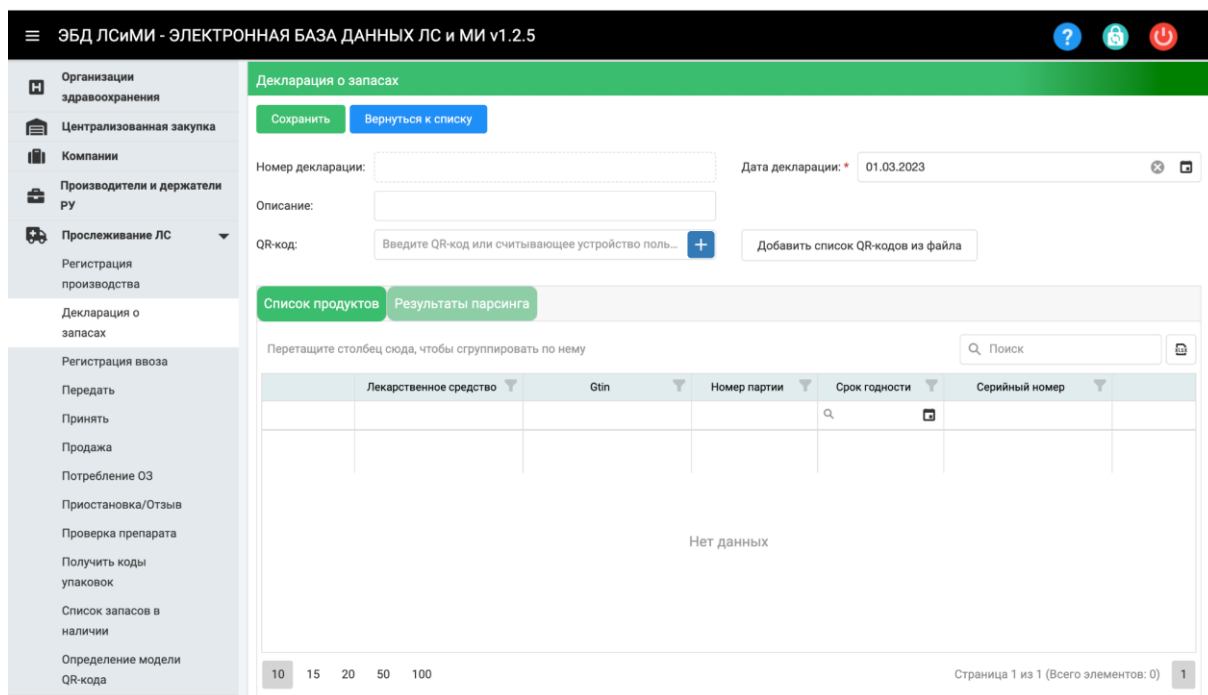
ЭБД ЛСиМИ - ЭЛЕКТРОННАЯ БАЗА ДАННЫХ ЛС и МИ v1.2.5

Организации здравоохранения
Централизованная закупка
Компании
Производители и держатели РУ
Прослеживание ЛС
Регистрация производства
Декларация о запасах
Регистрация ввоза
Передать
Принять
Продажа
Потребление ОЗ
Приостановка/Отзыв
Проверка препарата
Получить коды упаковок
Список запасов в наличии
Определение модели QR-кода

Декларация о запасах

Сохранить
Вернуться к списку

Номер декларации:
Дата декларации: * 01.03.2023
Описание:
QR-код: Введите QR-код или считывающее устройство поль...
Добавить список QR-кодов из файла

Список продуктов
Результаты парсинга

Перетащите столбец сюда, чтобы сгруппировать по нему
Поиск

| Лекарственное средство | Gtin | Номер партии | Срок годности | Серийный номер |
|---|---|---|---|---|

Нет данных

10 15 20 50 100
Страница 1 из 1 (Всего элементов: 0) 1